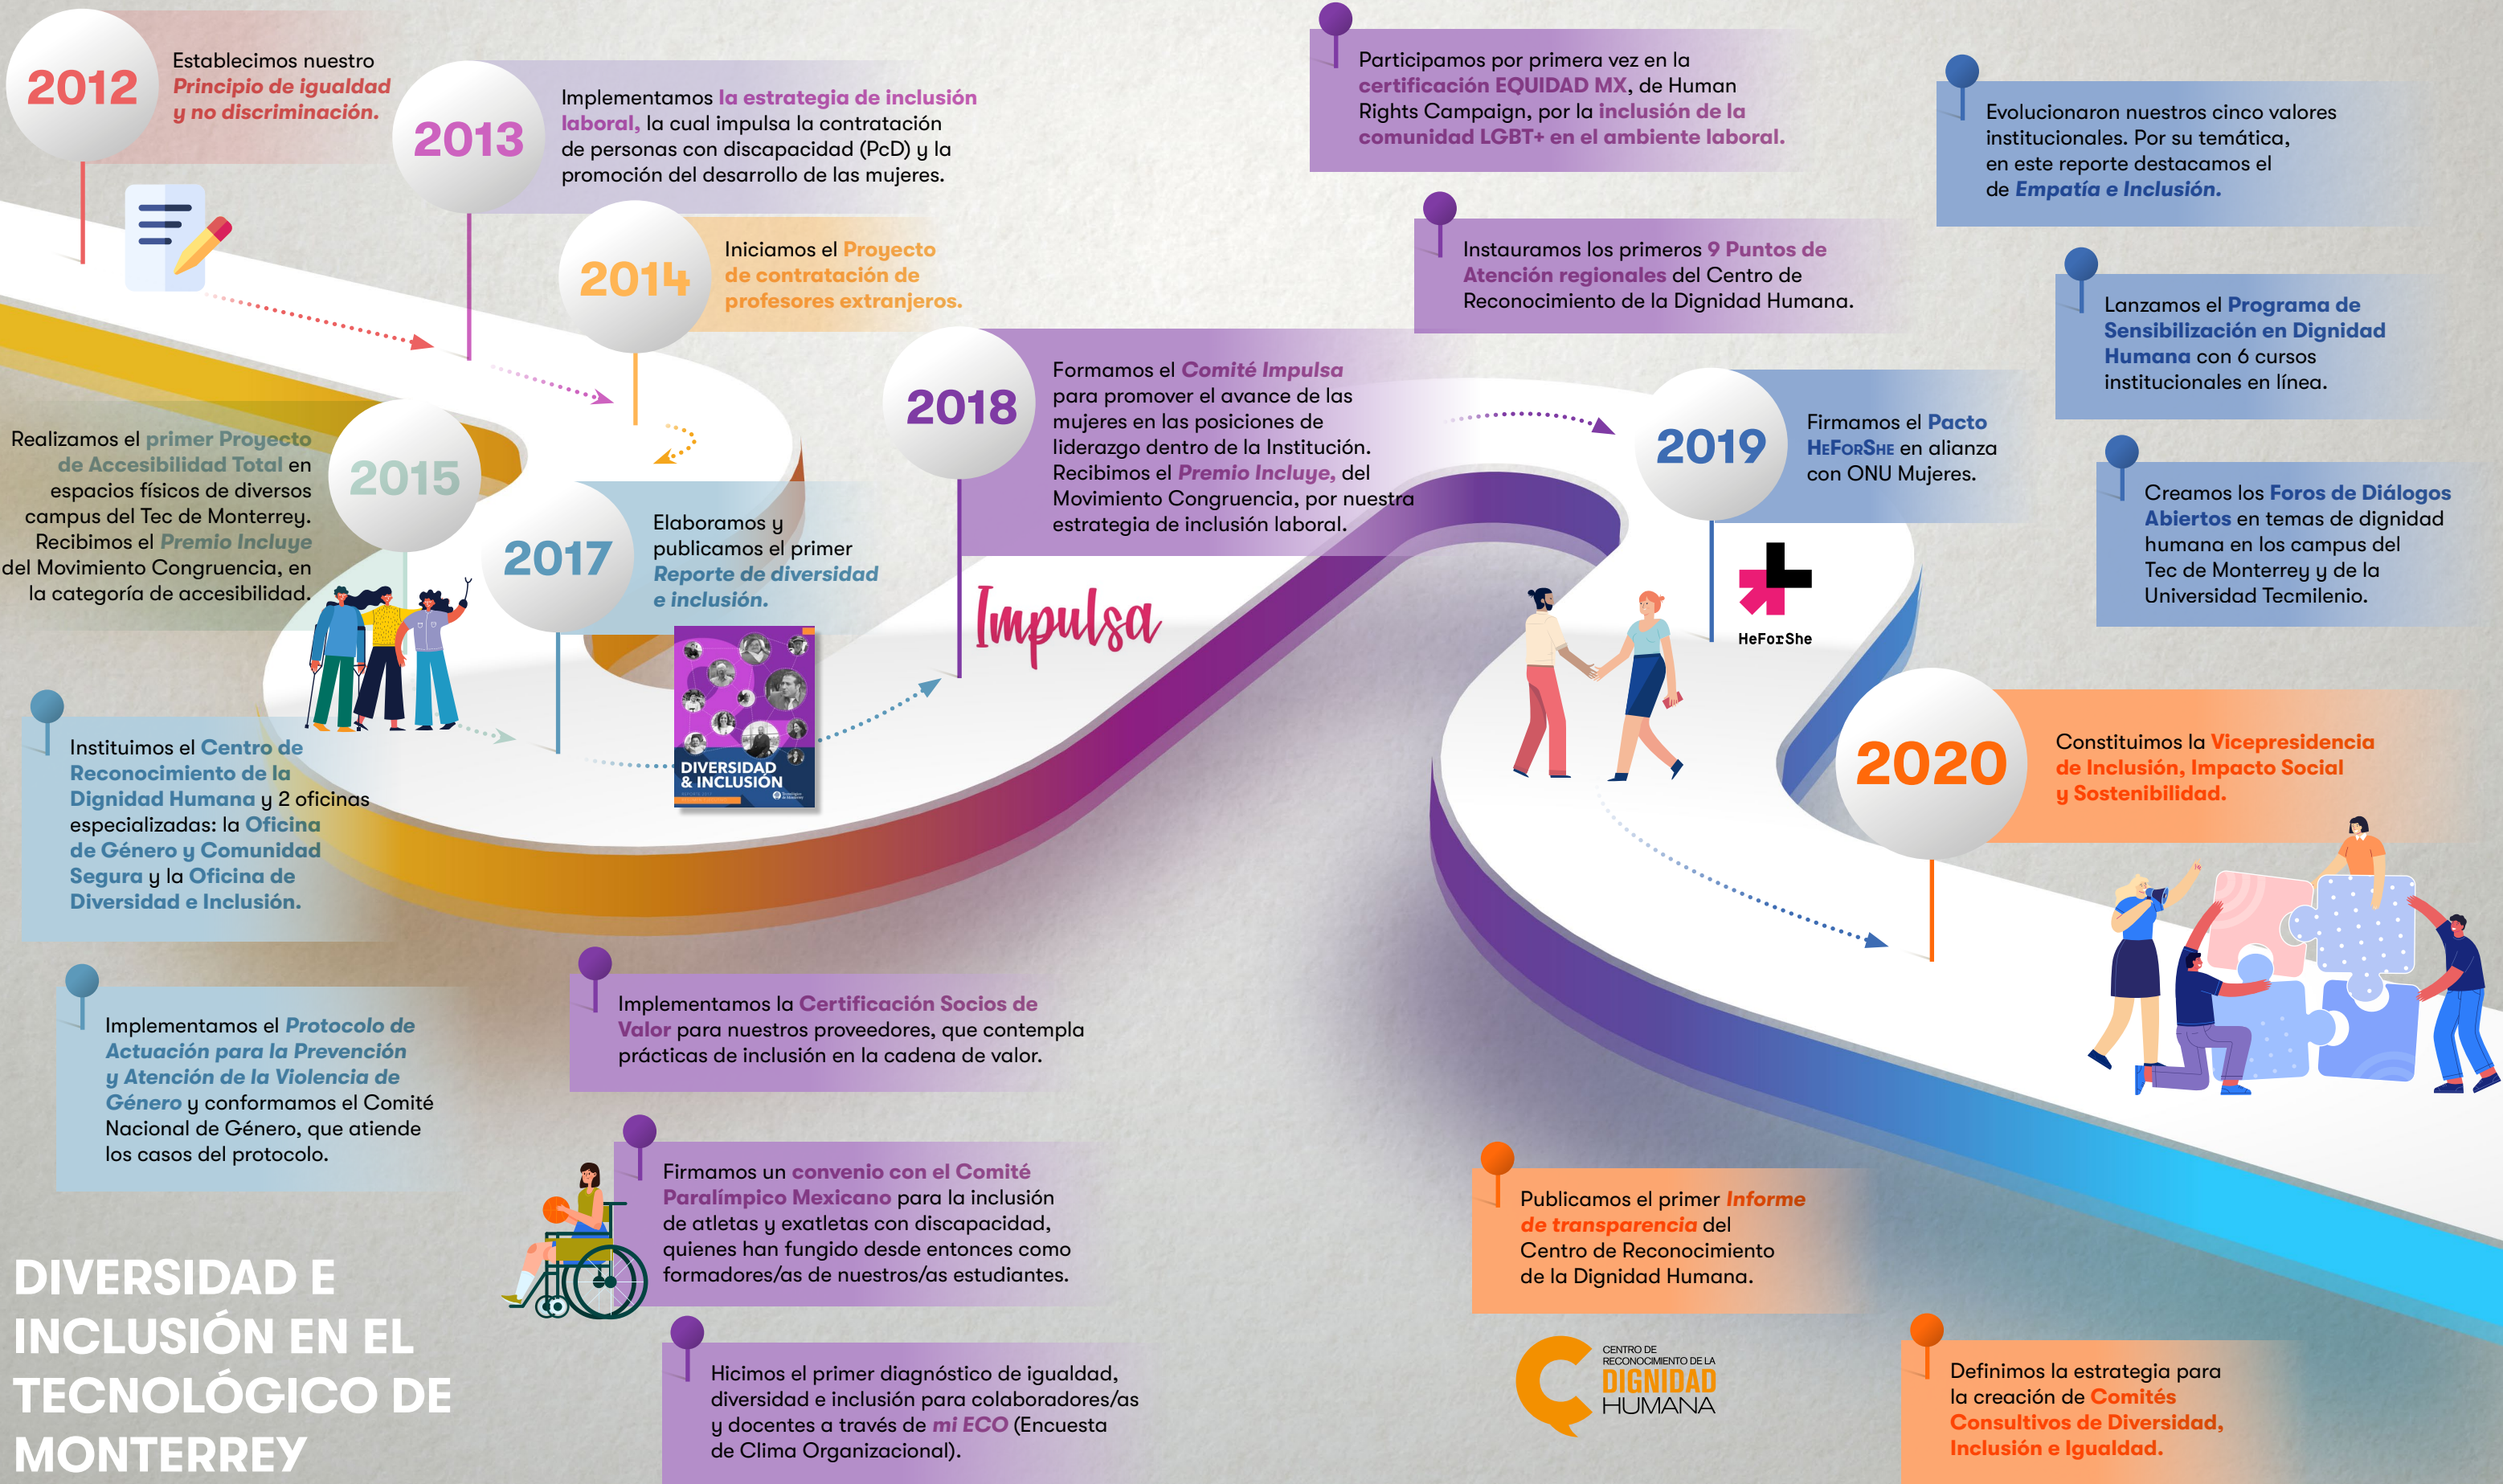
2012

Establecimos nuestro Principio de igualdad y no discriminación.

2013

Implementamos la estrategia de inclusión laboral, la cual impulsa la contratación de personas con discapacidad (PcD) y la promoción del desarrollo de las mujeres.

2014

Iniciamos el Proyecto de contratación de profesores extranjeros.

2015

Realizamos el primer Proyecto de Accesibilidad Total en espacios físicos de diversos campus del Tec de Monterrey. Recibimos el Premio Incluye del Movimiento Congruencia, en la categoría de accesibilidad.

Instituimos el Centro de Reconocimiento de la Dignidad Humana y 2 oficinas especializadas: la Oficina de Género y Comunidad Segura y la Oficina de Diversidad e Inclusión.

Implementamos el Protocolo de Actuación para la Prevención y Atención de la Violencia de Género y conformamos el Comité Nacional de Género, que atiende los casos del protocolo.

2017

Elaboramos y publicamos el primer Reporte de diversidad e inclusión.

DIVERSIDAD & INCLUSIÓN

Implementamos la Certificación Socios de Valor para nuestros proveedores, que contempla prácticas de inclusión en la cadena de valor.

Firmamos un convenio con el Comité Paralímpico Mexicano para la inclusión de atletas y exatletas con discapacidad, quienes han fungido desde entonces como formadores/as de nuestros/as estudiantes.

Hicimos el primer diagnóstico de igualdad, diversidad e inclusión para colaboradores/as y docentes a través de mi ECO (Encuesta de Clima Organizacional).

2018

Formamos el Comité Impulsa para promover el avance de las mujeres en las posiciones de liderazgo dentro de la Institución. Recibimos el Premio Incluye, del Movimiento Congruencia, por nuestra estrategia de inclusión laboral.

Impulsa

Participamos por primera vez en la certificación EQUIDAD MX, de Human Rights Campaign, por la inclusión de la comunidad LGBT+ en el ambiente laboral.

Instauramos los primeros 9 Puntos de Atención regionales del Centro de Reconocimiento de la Dignidad Humana.

2019

Firmamos el Pacto HeForShe en alianza con ONU Mujeres.

HeForShe

Evolucionaron nuestros cinco valores institucionales. Por su temática, en este reporte destacamos el de Empatía e Inclusión.

Lanzamos el Programa de Sensibilización en Dignidad Humana con 6 cursos institucionales en línea.

Creamos los Foros de Diálogos Abiertos en temas de dignidad humana en los campus del Tec de Monterrey y de la Universidad Tecmilenio.

2020

Constituimos la Vicepresidencia de Inclusión, Impacto Social y Sostenibilidad.

Publicamos el primer Informe de transparencia del Centro de Reconocimiento de la Dignidad Humana.

CENTRO DE RECONOCIMIENTO DE LA DIGNIDAD HUMANA

Definimos la estrategia para la creación de Comités Consultivos de Diversidad, Inclusión e Igualdad.

DIVERSIDAD E INCLUSIÓN EN EL TECNOLÓGICO DE MONTERREY